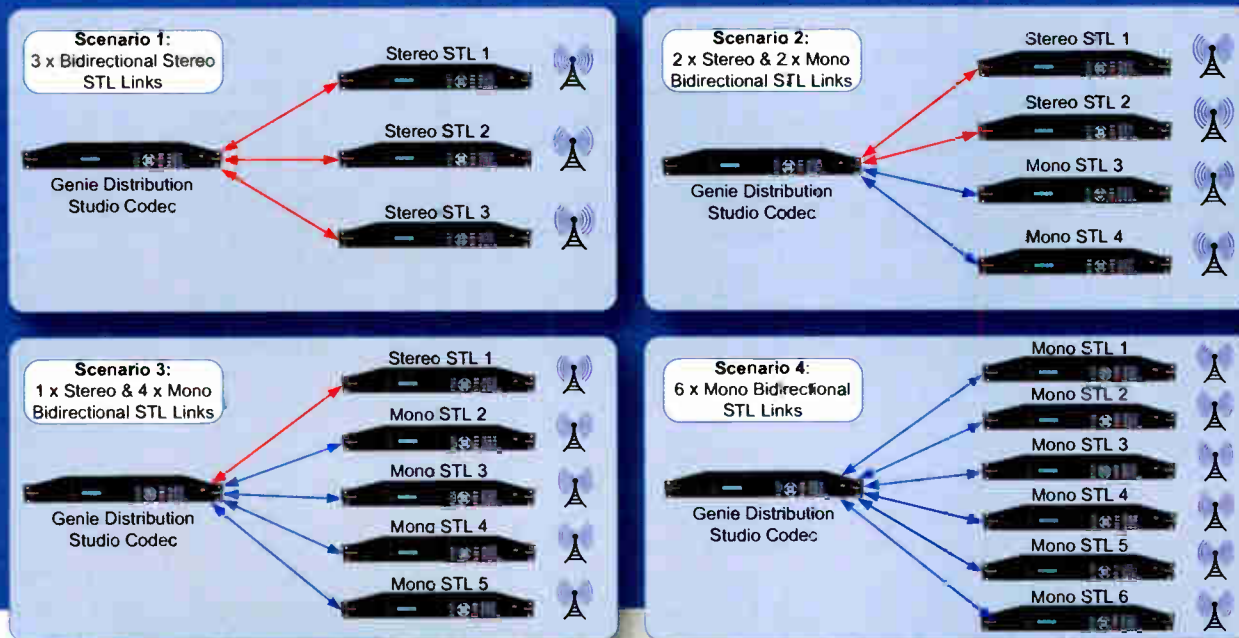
Scenario 1:
3 x Bidirectional Stereo STL Links

Genie Distribution Studio Codec

Stereo STL 1

Stereo STL 2

Stereo STL 3

Scenario 2:
2 x Stereo & 2 x Mono Bidirectional STL Links

Genie Distribution Studio Codec

Stereo STL 1

Stereo STL 2

Mono STL 3

Mono STL 4

Scenario 3:
1 x Stereo & 4 x Mono Bidirectional STL Links

Genie Distribution Studio Codec

Stereo STL 1

Mono STL 2

Mono STL 3

Mono STL 4

Mono STL 5

Scenario 4:
6 x Mono Bidirectional STL Links

Genie Distribution Studio Codec

Mono STL 1

Mono STL 2

Mono STL 3

Mono STL 4

Mono STL 5

Mono STL 6